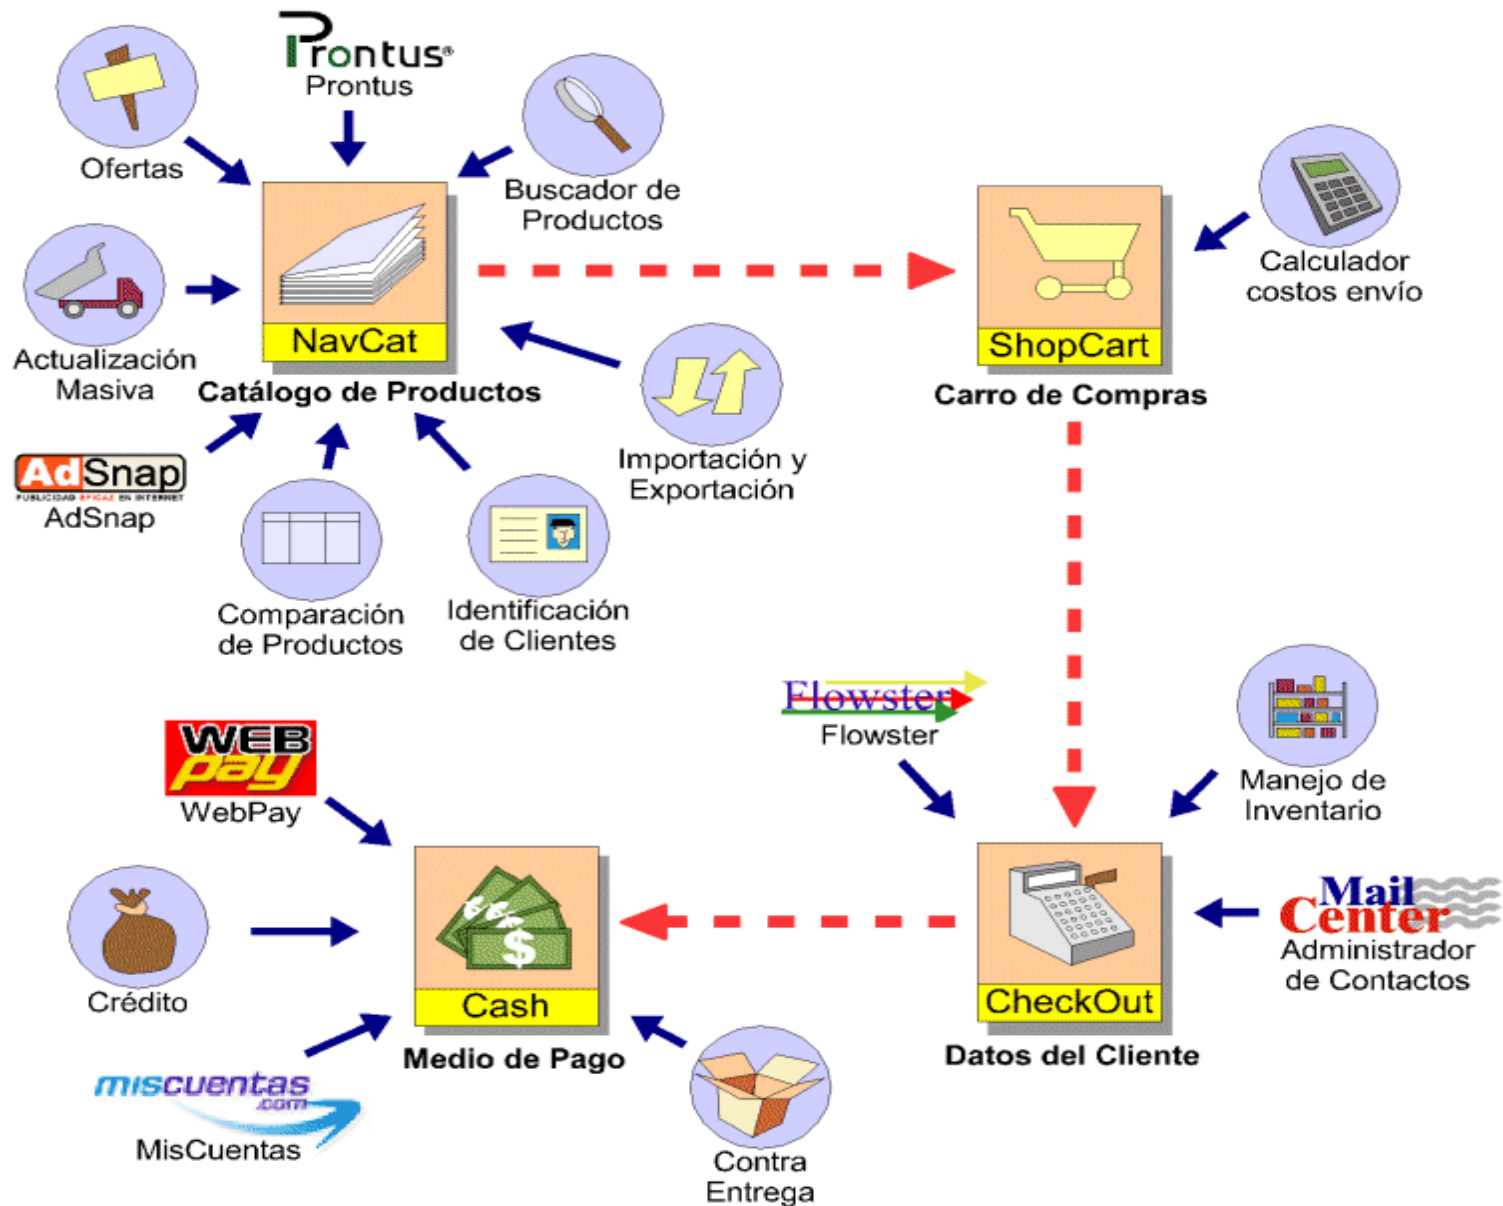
Prontus®
Prontus

Ofertas

Buscador de Productos

NavCat
Catálogo de Productos

Actualización Masiva

ShopCart
Carro de Compras

Calculador costos envío

AdSnap
PUBLICIDAD EFICAZ EN INTERNET
AdSnap

Importación y Exportación

Comparación de Productos

Identificación de Clientes

Flowster
Flowster

Manejo de Inventario

WEB pay
WebPay

Cash
Medio de Pago

Crédito

CheckOut
Datos del Cliente

Mail Center
Administrador de Contactos

miscuentas .com
MisCuentas

Contra Entrega